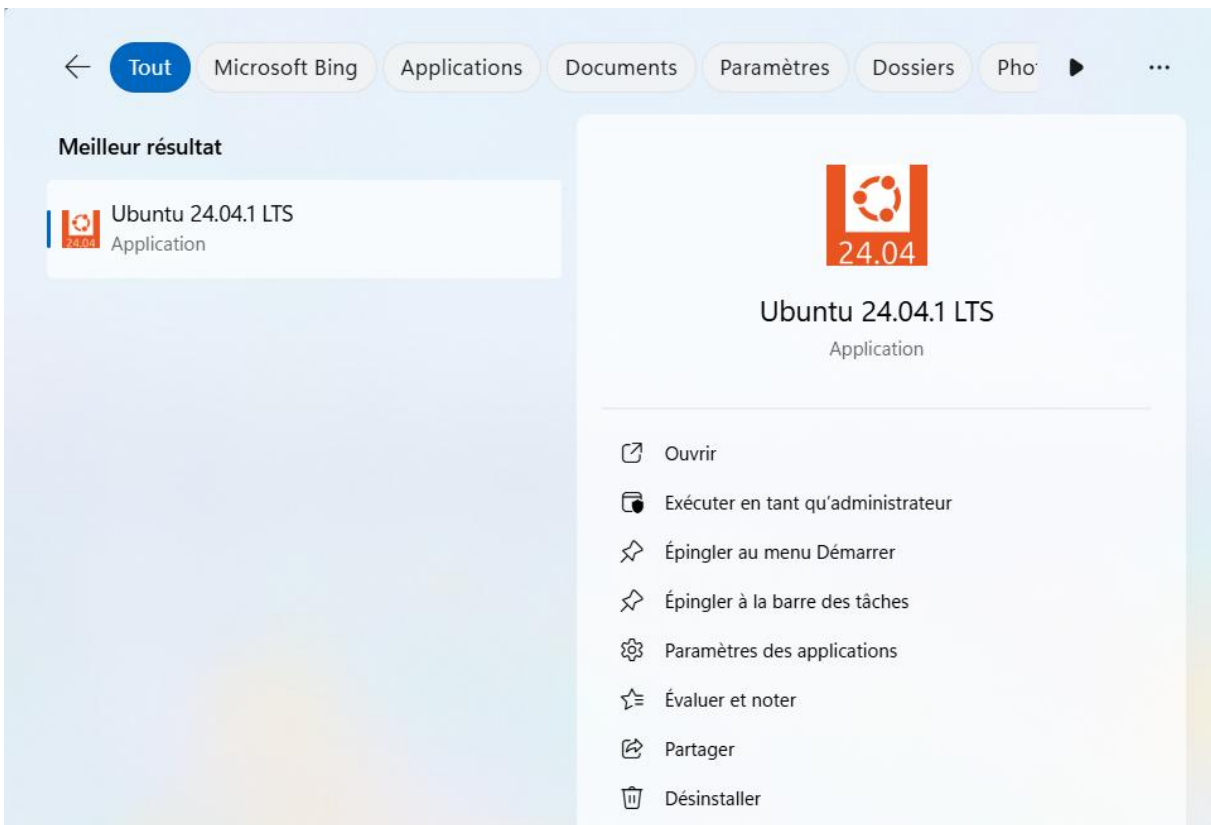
Tout | Microsoft Bing | Applications | Documents | Paramètres | Dossiers | Pho ...

Meilleur résultat

24.04 Ubuntu 24.04.1 LTS
Application

24.04

Ubuntu 24.04.1 LTS
Application

Ouvrir
Exécuter en tant qu'administrateur
Épingler au menu Démarrer
Épingler à la barre des tâches
Paramètres des applications
Évaluer et noter
Partager
Désinstaller